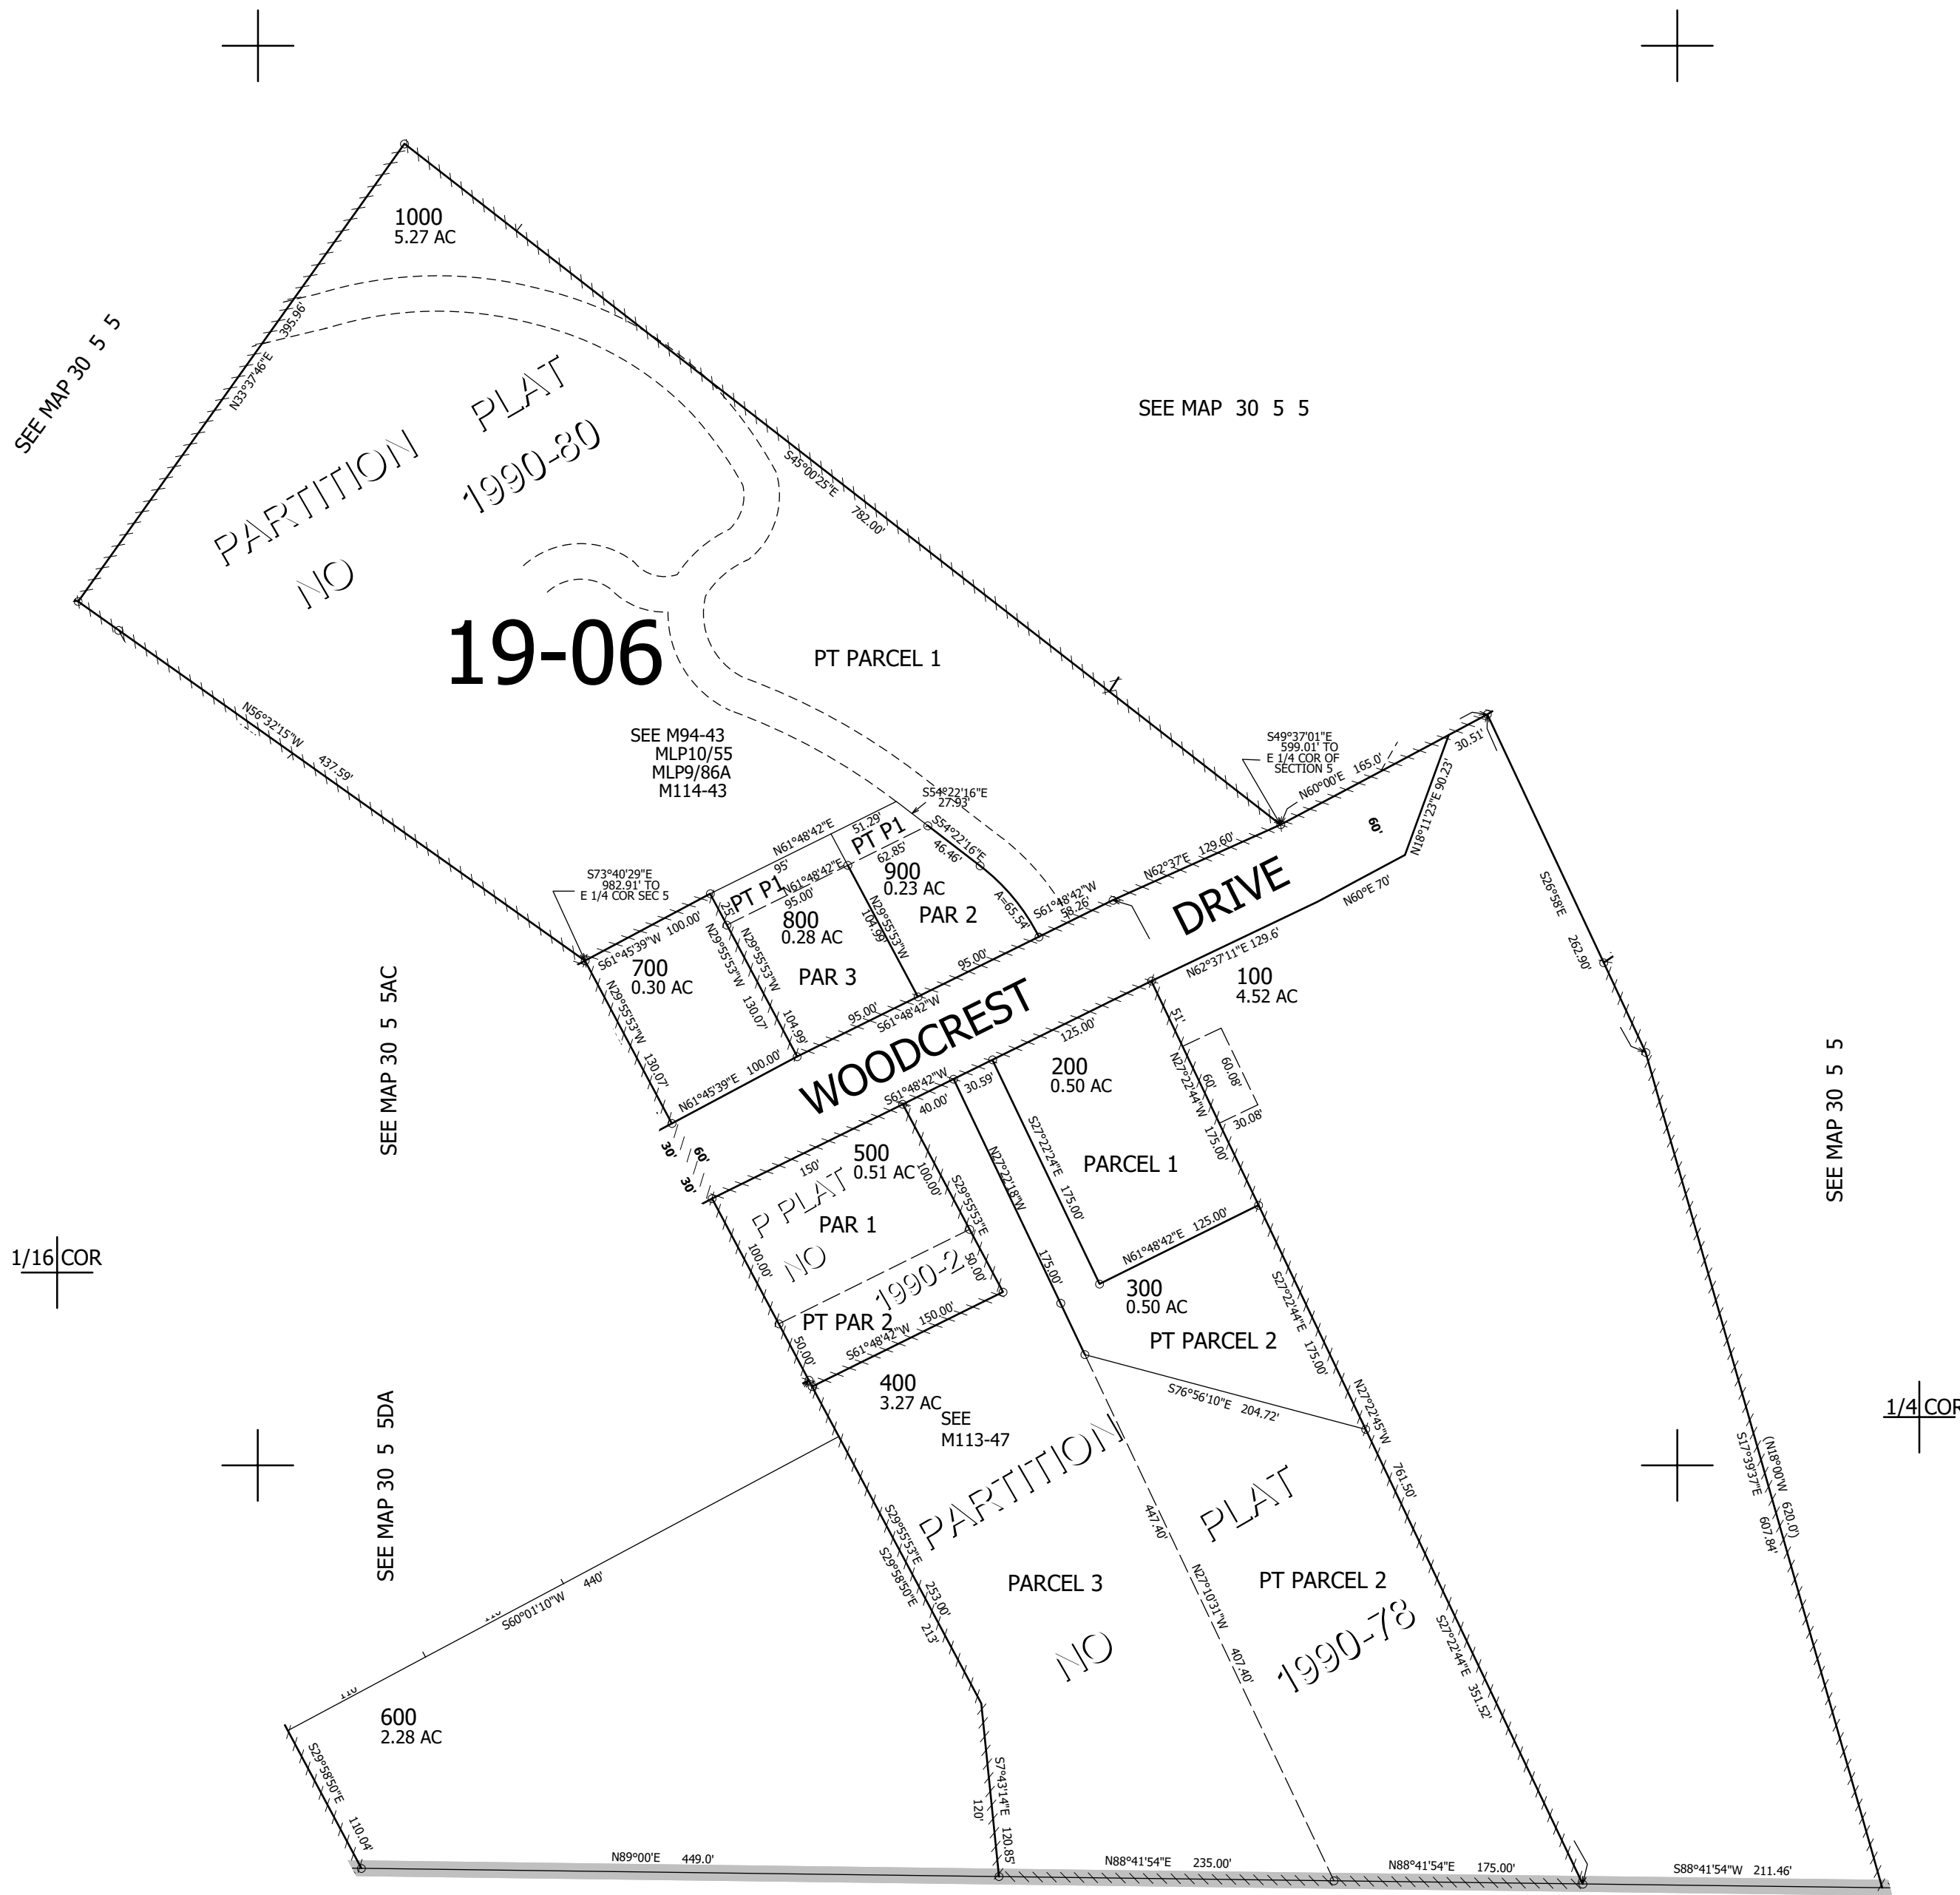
1000
5.27 AC

SEE MAP 30 5 5

395.96'
N33°37'46"E

PARTITION PLAT
NO 1990-80

19-06

S45°00'25"E 782.00'

SEE MAP 30 5 5

PT PARCEL 1

N56°32'15"W 437.59'

SEE M94-43
MLP10/55
MLP9/86A
M114-43

S54°22'16"E
27.93'

S49°37'01"E
599.01' TO
E 1/4 COR OF
SECTION 5

N60°00'E 165.0'
30.51'
N18°11'23"E 90.23'
60'

N61°48'42"E
51.29'
PT P1
62.85'
95'
S54°22'16"E
46.46'
900
0.23 AC
PAR 2
A=65.54'
S61°48'42"W
58.26'
N62°37'E 129.60'

S73°40'29"E
982.91' TO
E 1/4 COR SEC 5

S61°45'39"W 100.00'
25'
PT P1
N61°48'42"E
95.00'
800
0.28 AC
N29°55'53"W
N29°55'53"W
104.99'
N29°55'53"W
PAR 3
130.07'
104.99'
95.00'
95.00'
S61°48'42"W

700
0.30 AC
N29°55'53"W
130.07'
N61°45'39"E 100.00'

DRIVE
N60°E 70'
S26°58'E
262.90'

N62°37'11"E 129.6'
100
4.52 AC

WOODCREST

SEE MAP 30 5 5AC

125.00'
51'
200
0.50 AC
S27°22'24"E
175.00'
N27°22'44"W
175.00'
60'
60.08'
30.08'
PARCEL 1

S61°48'42"W
30.59'
40.00'
N27°22'18"W
175.00'

30'
60'
30'

150'
500
0.51 AC
100.00'
S29°55'53"E
P PLAT
PAR 1
NO
1990-2
100.00'
50.00'

N61°48'42"E 125.00'
300
0.50 AC

SEE MAP 30 5 5

1/16 COR

PT PAR 2
S61°48'42"W 150.00'
50.00'

PT PARCEL 2
S27°22'44"E
175.00'

400
3.27 AC
SEE
M113-47

S76°56'10"E 204.72'
N27°22'45"W
761.50'

1/4 COR

SEE MAP 30 5 5DA

PARTITION PLAT
S29°55'53"E
S29°58'50"E
253.00'
213'
PARCEL 3
447.40'
N27°10'31"W
407.40'
PT PARCEL 2
NO
1990-78
S27°22'44"E
351.52'

S17°39'37"E
607.84'
(N18°00'W
620.0')

S60°01'10"W 440'

600
2.28 AC
S29°58'50"E
110.04'

S7°43'14"E
120'
120.85'

N89°00'E 449.0'
N88°41'54"E 235.00'
N88°41'54"E 175.00'
S88°41'54"W 211.46'